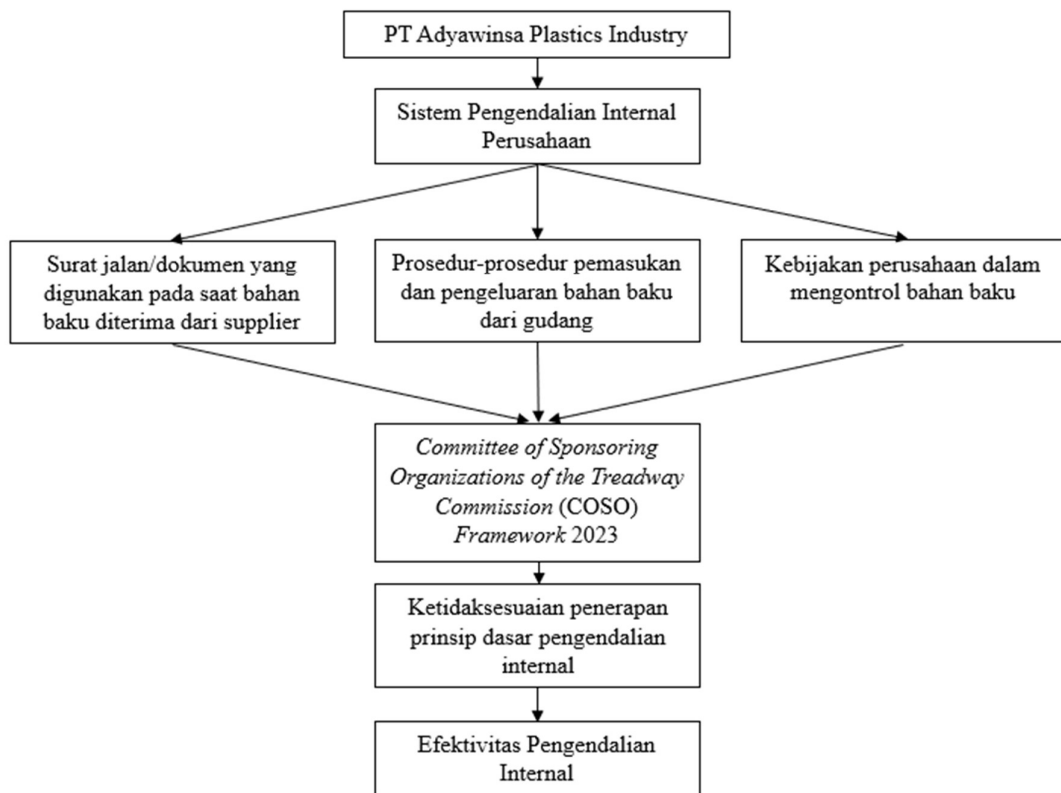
PT Adyawinsa Plastics Industry

Sistem Pengendalian Internal Perusahaan

Surat jalan/dokumen yang digunakan pada saat bahan baku diterima dari supplier

Prosedur-prosedur pemasukan dan pengeluaran bahan baku dari gudang

Kebijakan perusahaan dalam mengontrol bahan baku

Committee of Sponsoring Organizations of the Treadway Commission (COSO) Framework 2023

Ketidaksesuaian penerapan prinsip dasar pengendalian internal

Efektivitas Pengendalian Internal